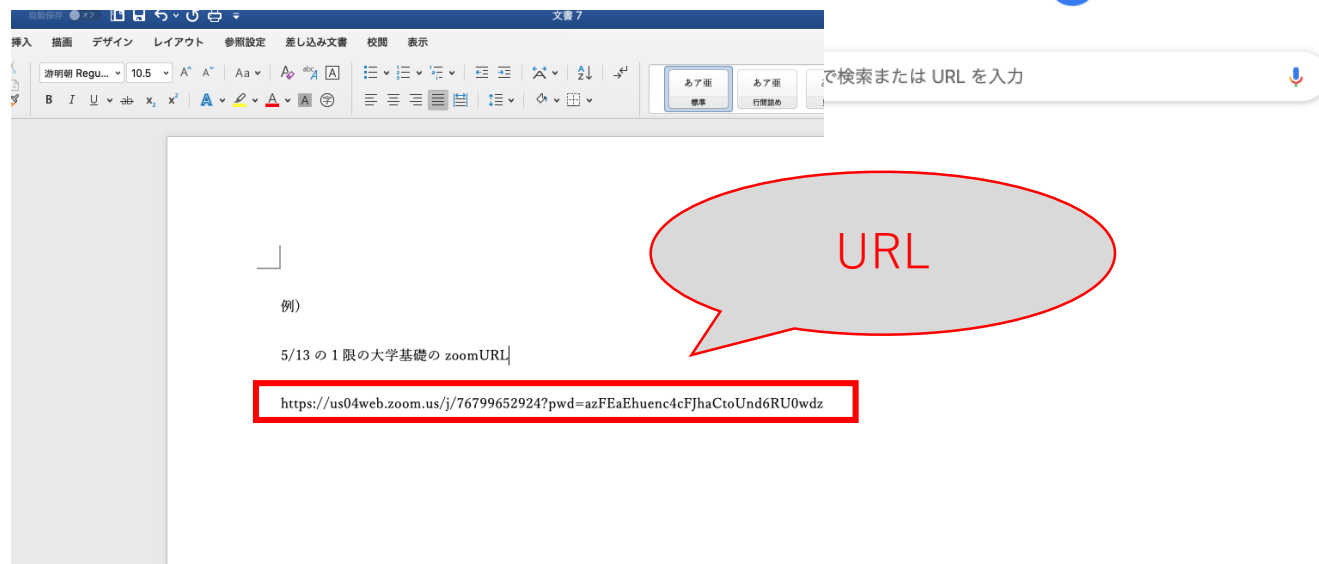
自動保存 オフ

文書 7

挿入 描画 デザイン レイアウト 参照設定 差し込み文書 校閲 表示

游明朝 Regu... 10.5 Aa

B I U ab $x_2$ $x^2$ A

あア亜 標準

あア亜 行間詰め

で検索または URL を入力

URL

例）

5/13 の 1 限の大学基礎の zoomURL

https://us04web.zoom.us/j/76799652924?pwd=azFEaEhuenc4cFJhaCtoUnd6RU0wdz